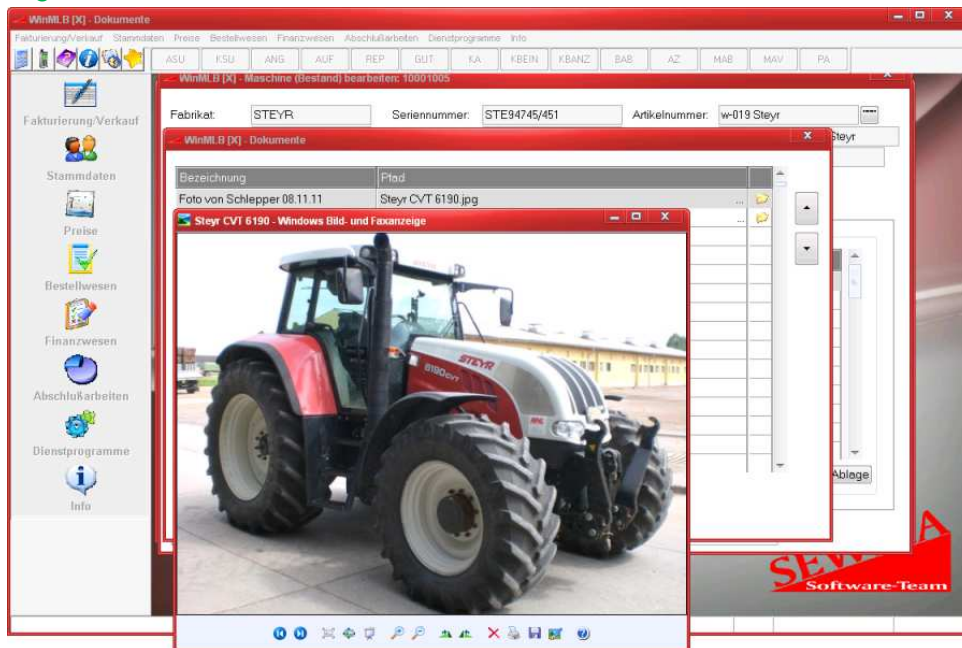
WinMLB [X] - Dokumente

Fakturierung/Verkauf Stammdaten Preise Bestellwesen Finanzwesen Abschlußarbeiten Dienstprogramme Info

ASU KSU ANG AUF REP GUT KA KBEIN KBANZ BAB AZ MAB MAV PA

Fakturierung/Verkauf
Stammdaten
Preise
Bestellwesen
Finanzwesen
Abschlußarbeiten
Dienstprogramme
Info

WinMLB [X] - Maschine (Bestand) bearbeiten: 10001005

Fabrikat: STEYR Seriennummer: STE94745/451 Artikelnummer: w-019 Steyr

Steyr

WinMLB [X] - Dokumente

| Bezeichnung | Pfad |
|---|---|
| Foto von Schlepper 08.11.11 | Steyr CVT 6190.jpg |

Steyr CVT 6190 - Windows Bild- und Faxanzeige

STEYR
6190 CVT

Ablage

SEW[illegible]A
Software-Team